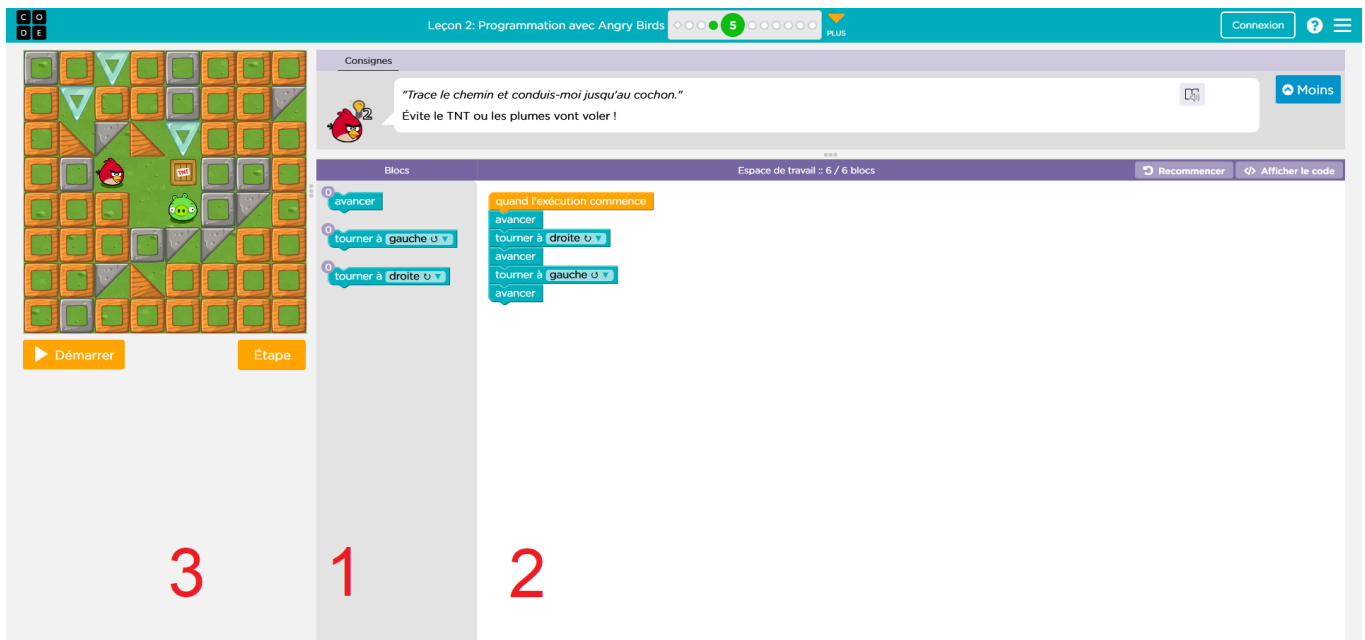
C O
D E

Leçon 2: Programmation avec Angry Birds 5 PLUS

Connexion ?

Consignes

"Trace le chemin et conduis-moi jusqu'au cochon."
Évite le TNT ou les plumes vont voler !

Moins

TNT

Démarrer Étape

Blocs

Espace de travail : 6 / 6 blocs

Recommencer Afficher le code

0 avancer
0 tourner à gauche ↺
0 tourner à droite ↻

quand l'exécution commence
avancer
tourner à droite ↻
avancer
tourner à gauche ↺
avancer

3 1 2